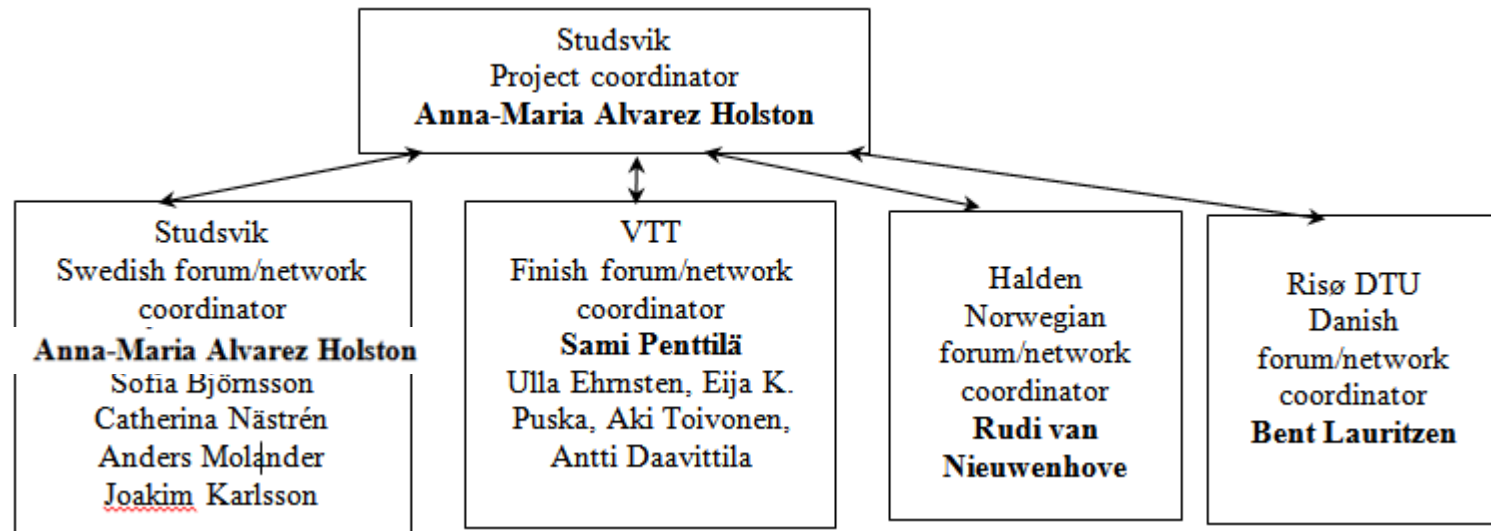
Studsvik
Project coordinator
**Anna-Maria Alvarez Holston**

Studsvik
Swedish forum/network coordinator
**Anna-Maria Alvarez Holston**
Sofia Björnsson
Catherina Nästrén
Anders Molander
Joakim Karlsson

VTT
Finish forum/network coordinator
**Sami Penttilä**
Ulla Ehrnsten, Eija K. Puska, Aki Toivonen, Antti Daavittila

Halden
Norwegian forum/network coordinator
**Rudi van Nieuwenhove**

Risø DTU
Danish forum/network coordinator
**Bent Lauritzen**